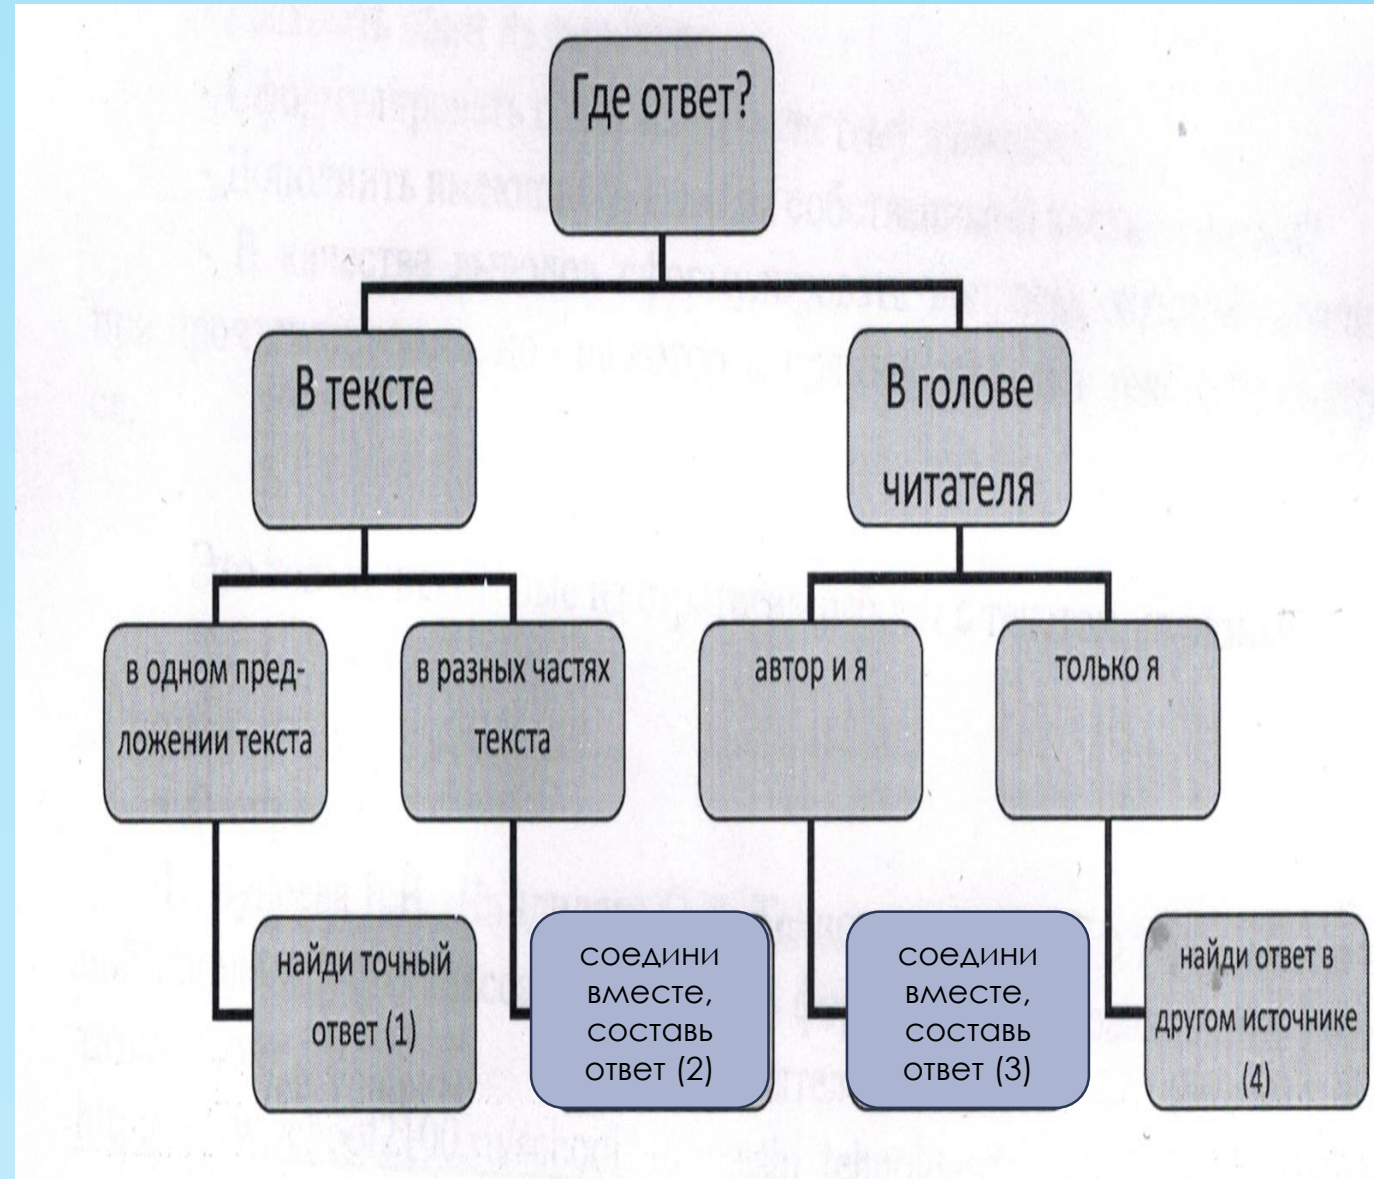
Где ответ?

В тексте

В голове читателя

в одном предложении текста

в разных частях текста

автор и я

только я

найди точный ответ (1)

соедини вместе, составь ответ (2)

соедини вместе, составь ответ (3)

найди ответ в другом источнике (4)